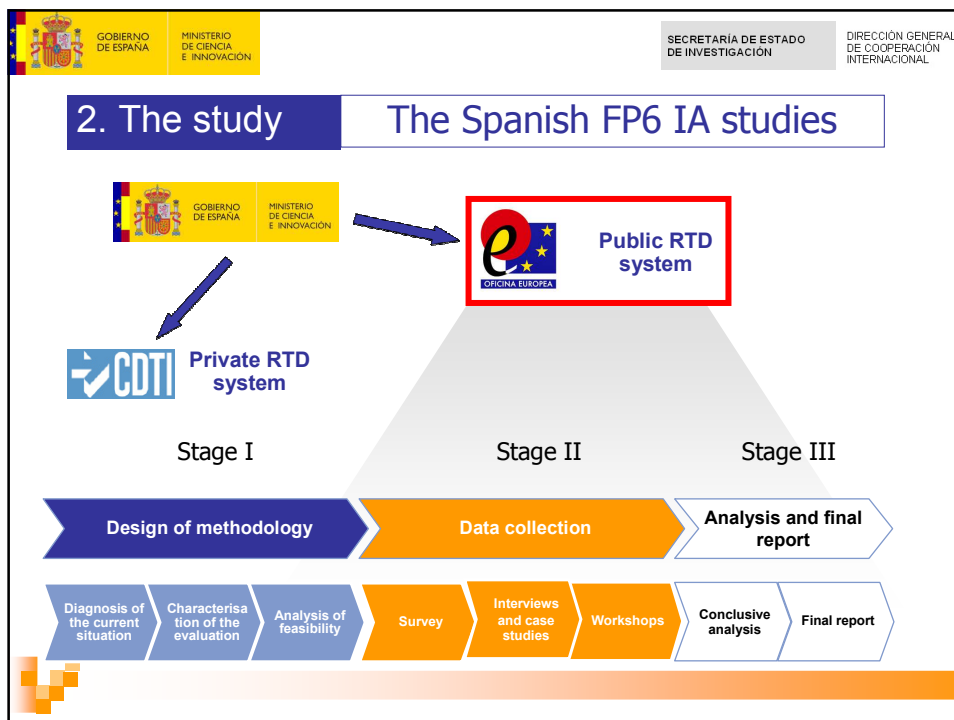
GOBIERNO DE ESPAÑA MINISTERIO DE CIENCIA E INNOVACIÓN

SECRETARÍA DE ESTADO DE INVESTIGACIÓN

DIRECCIÓN GENERAL DE COOPERACIÓN INTERNACIONAL

2. The study

The Spanish FP6 IA studies

GOBIERNO DE ESPAÑA MINISTERIO DE CIENCIA E INNOVACIÓN

OFICINA EUROPEA

Public RTD system

CDTI

Private RTD system

Stage I

Stage II

Stage III

Design of methodology

Data collection

Analysis and final report

Diagnosis of the current situation

Characterisation of the evaluation

Analysis of feasibility

Survey

Interviews and case studies

Workshops

Conclusive analysis

Final report